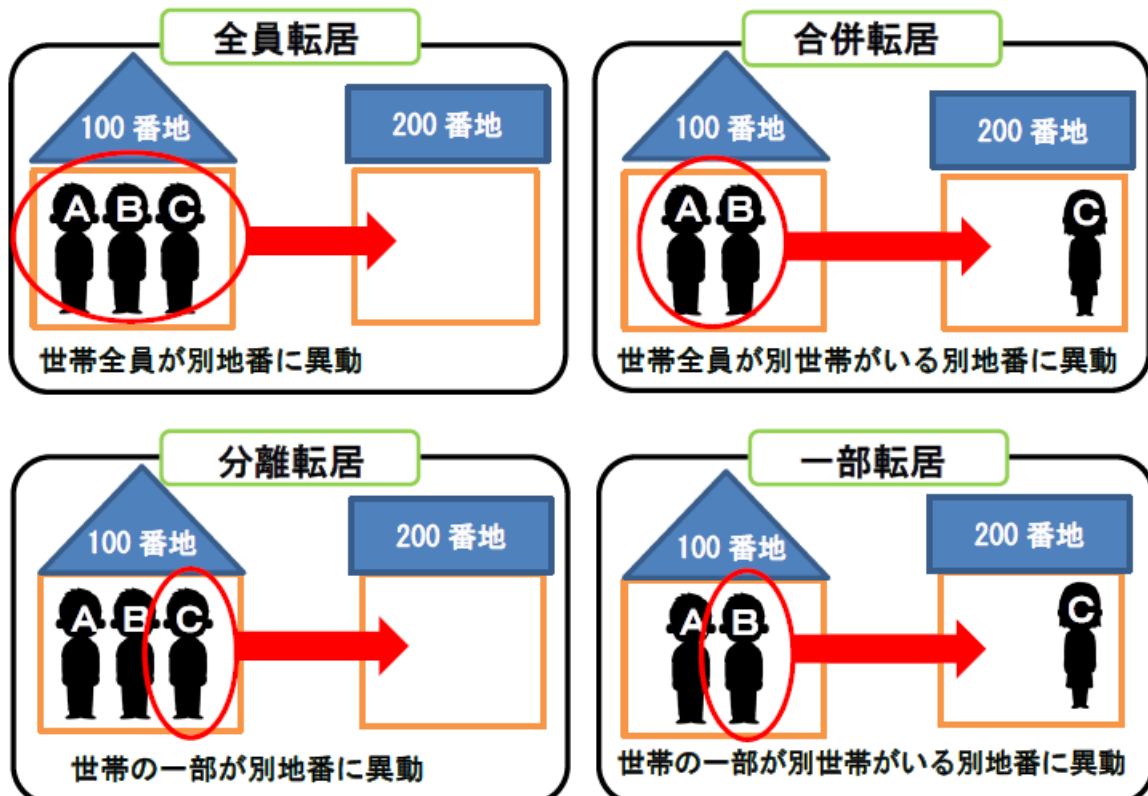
全員転居

100 番地

200 番地

A B C

世帯全員が別地番に異動

合併転居

100 番地

200 番地

A B

C

世帯全員が別世帯がいる別地番に異動

分離転居

100 番地

200 番地

A B C

世帯の一部が別地番に異動

一部転居

100 番地

200 番地

A B

C

世帯の一部が別世帯がいる別地番に異動